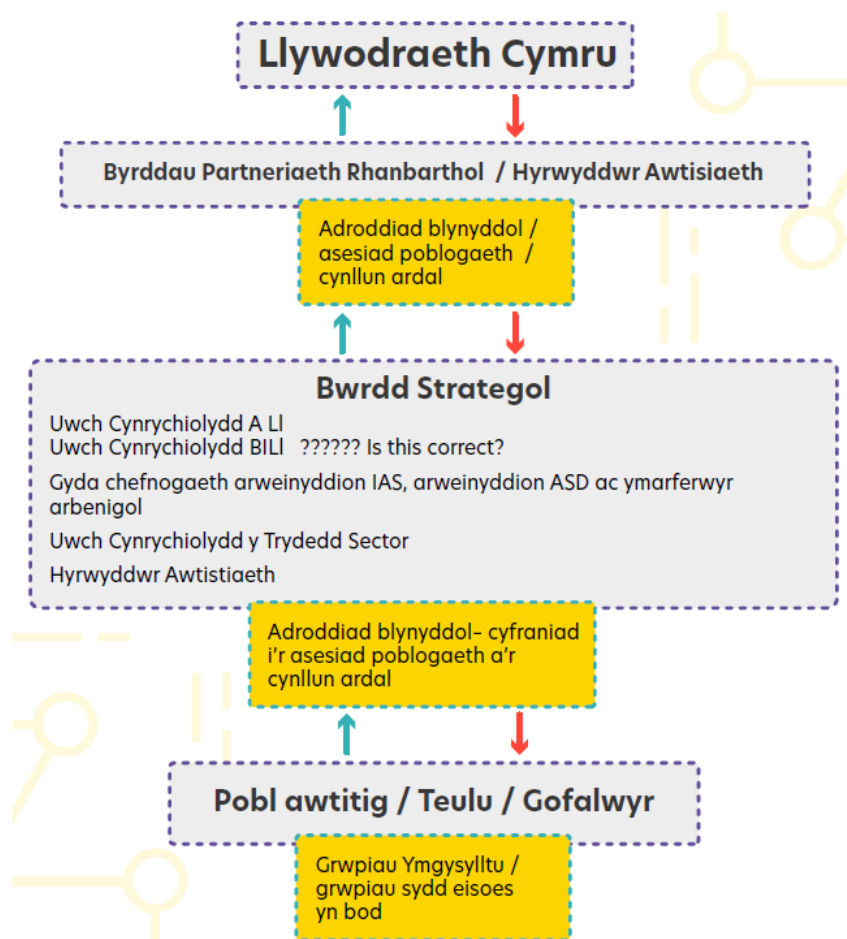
Llywodraeth Cymru

Byrddau Partneriaeth Rhanbarthol / Hyrwyddwr Awtisiaeth

Adroddiad blynyddol / asesiad poblogaeth / cynllun ardal

Bwrdd Strategol

Uwch Cynrychiolydd A Ll
Uwch Cynrychiolydd BILl ?????? Is this correct?

Gyda chefnogaeth arweinyddion IAS, arweinyddion ASD ac ymarferwyr arbenigol

Uwch Cynrychiolydd y Trydedd Sector

Hyrwyddwr Awtistiaeth

Adroddiad blynyddol- cyfraniad i'r asesiad poblogaeth a'r cynllun ardal

Pobl awtitig / Teulu / Gofalwyr

Grwpiau Ymgysylltu / grwpiau sydd eisoes yn bod